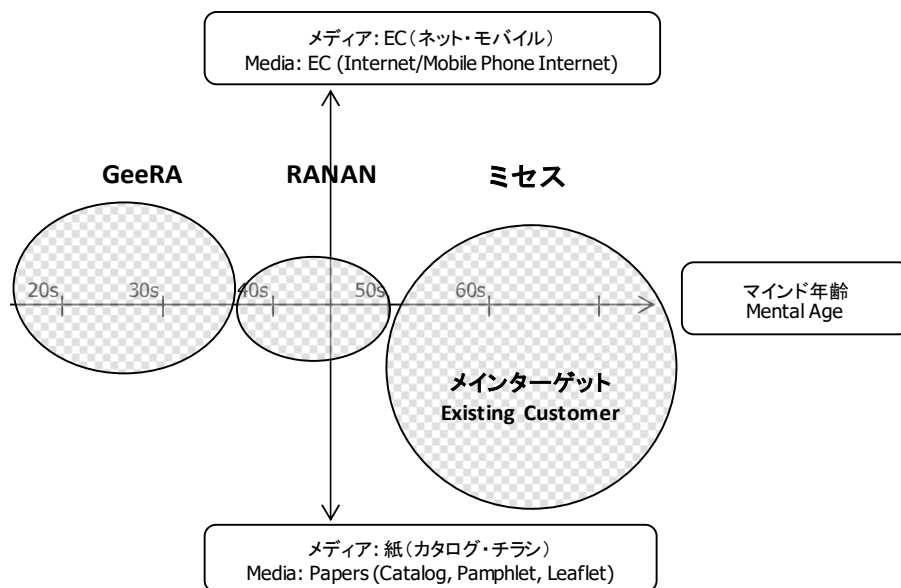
メディア: EC（ネット・モバイル）
Media: EC (Internet/Mobile Phone Internet)

GeeRA

RANAN

ミセス

20s

30s

40s

50s

60s

マインド年齢
Mental Age

メインターゲット
Existing Customer

メディア: 紙（カタログ・チラシ）
Media: Papers (Catalog, Pamphlet, Leaflet)